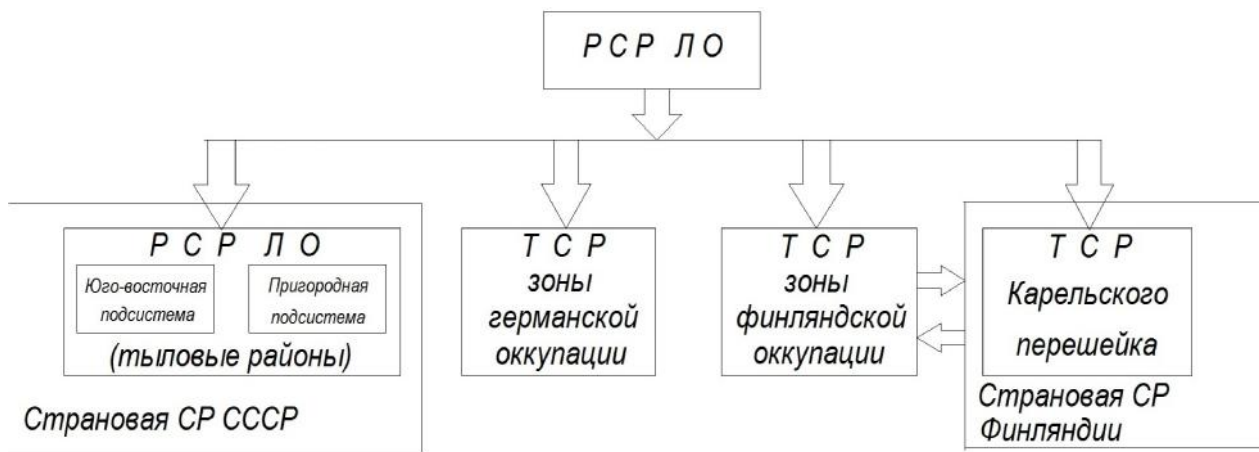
Р С Р Л О

Р С Р Л О

Юго-восточная подсистема

Пригородная подсистема

(тыловые районы)

Страновая СР СССР

Т С Р зоны германской оккупации

Т С Р зоны финляндской оккупации

Т С Р Карельского перешейка

Страновая СР Финляндии